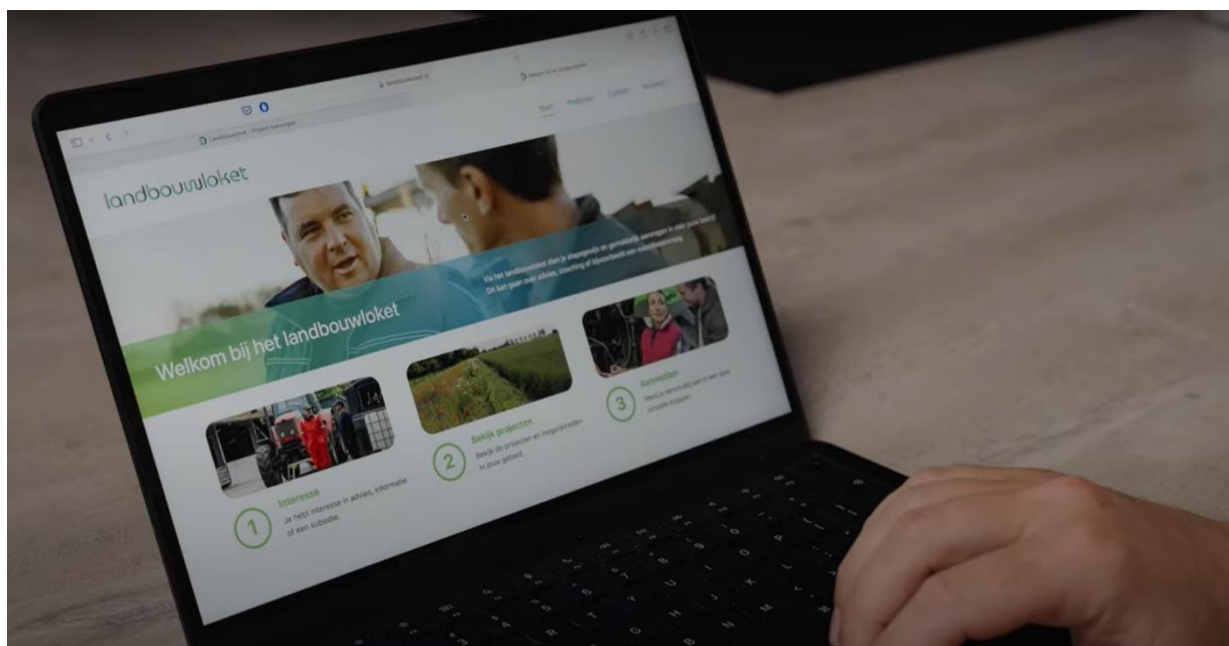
landbouwloket

Start Projecten Contact

Welkom bij het landbouwloket

Via het landbouwloket zien je eenvoudig en gemakkelijk aanvragen in voor jouw bedrijf. Dit kan gaan over advies, coaching of bijvoorbeeld een subsidieaanvraag.

1 Interesse
Je hebt interesse in advies, informatie of een subsidie.

2 Bekijk projecten
Bekijk de projecten en mogelijkheden in jouw gebied.

3 Aanmelden
Meld je eenvoudig aan in een paar simpele stappen.